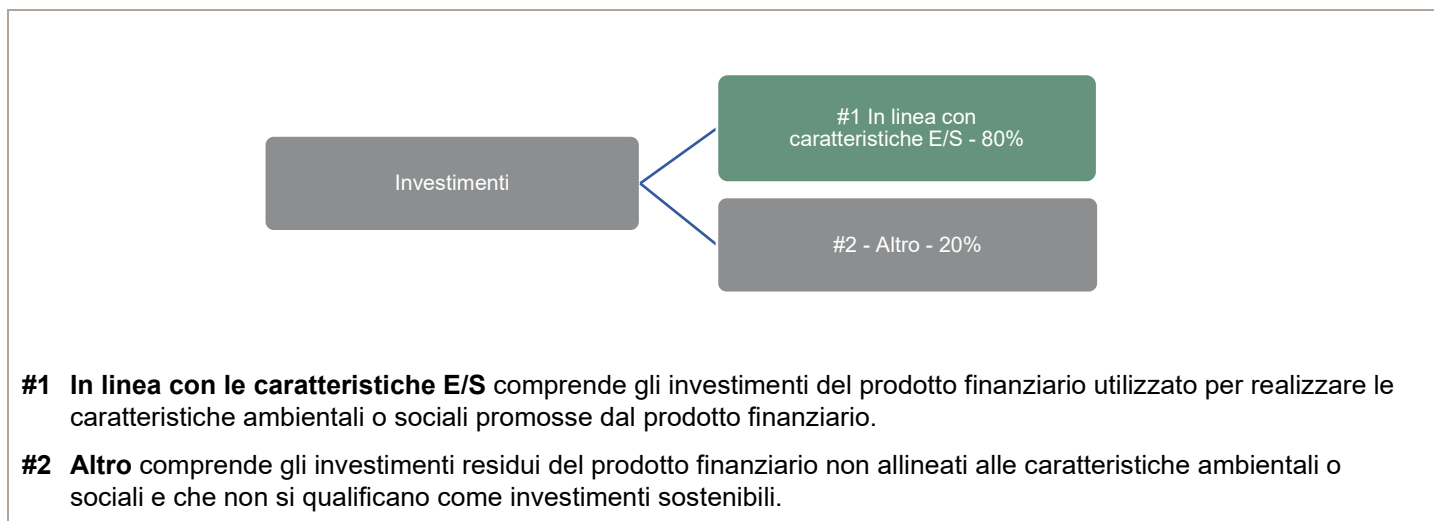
Investimenti

#1 In linea con caratteristiche E/S - 80%

#2 - Altro - 20%

**#1 In linea con le caratteristiche E/S** comprende gli investimenti del prodotto finanziario utilizzato per realizzare le caratteristiche ambientali o sociali promosse dal prodotto finanziario.

**#2 Altro** comprende gli investimenti residui del prodotto finanziario non allineati alle caratteristiche ambientali o sociali e che non si qualificano come investimenti sostenibili.